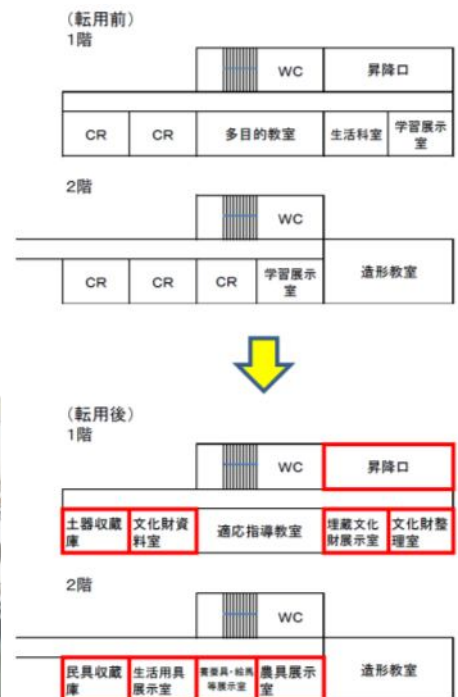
(転用前)
1階

WC
昇降口

CR
CR
多目的教室
生活科室
学習展示室

2階

WC

CR
CR
CR
学習展示室
造形教室

(転用後)
1階

WC
昇降口

土器収蔵庫
文化財資料室
適応指導教室
埋蔵文化財展示室
文化財整理室

2階

WC

民具収蔵庫
生活用具展示室
養蚕具・絵馬等展示室
農具展示室
造形教室